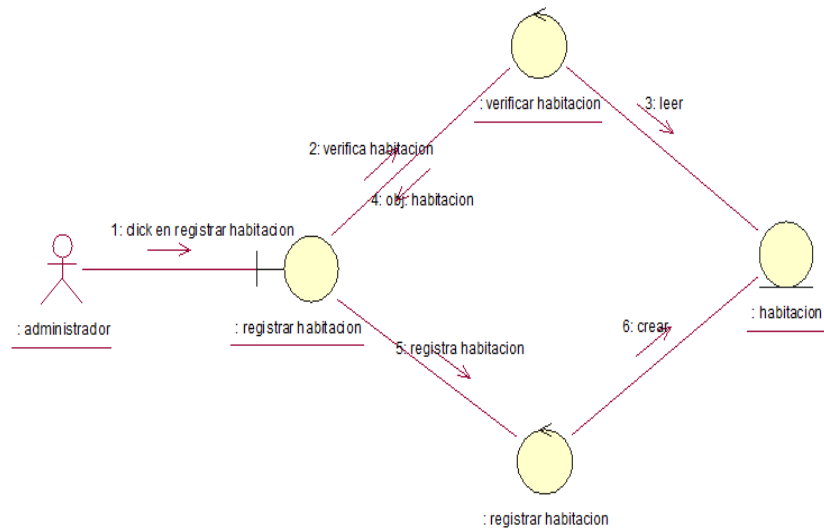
: verificar habitacion

3: leer

2: verifica habitacion

4: obj. habitacion

1: dick en registrar habitacion

: administrador

: registrar habitacion

: habitacion

5: registra habitacion

6: crear

: registrar habitacion